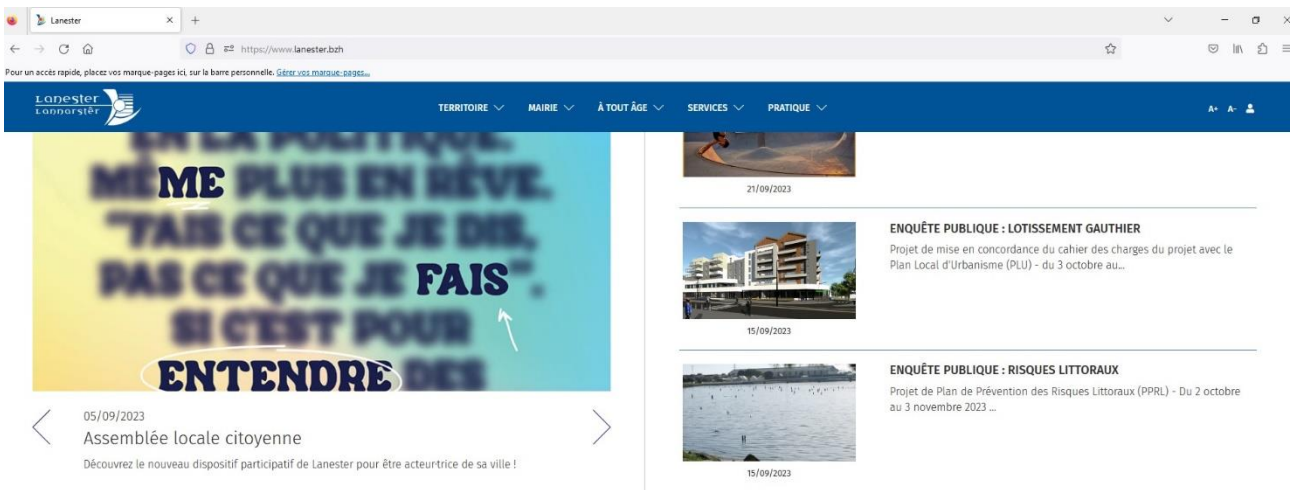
Lanester

https://www.lanester.bzh

Pour un accès rapide, placez vos marque-pages ici, sur la barre personnelle. Gérer vos marque-pages...

Lanester Lannarstêr

TERRITOIRE MAIRIE À TOUT ÂGE SERVICES PRATIQUE

A+ A-

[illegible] ME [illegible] FAIS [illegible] ENTENDRE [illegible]

05/09/2023

Assemblée locale citoyenne

Découvrez le nouveau dispositif participatif de Lanester pour être acteur·trice de sa ville !

21/09/2023

ENQUÊTE PUBLIQUE : LOTISSEMENT GAUTHIER

Projet de mise en concordance du cahier des charges du projet avec le Plan Local d'Urbanisme (PLU) - du 3 octobre au...

15/09/2023

ENQUÊTE PUBLIQUE : RISQUES LITTORAUX

Projet de Plan de Prévention des Risques Littoraux (PPRL) - Du 2 octobre au 3 novembre 2023 ...

15/09/2023